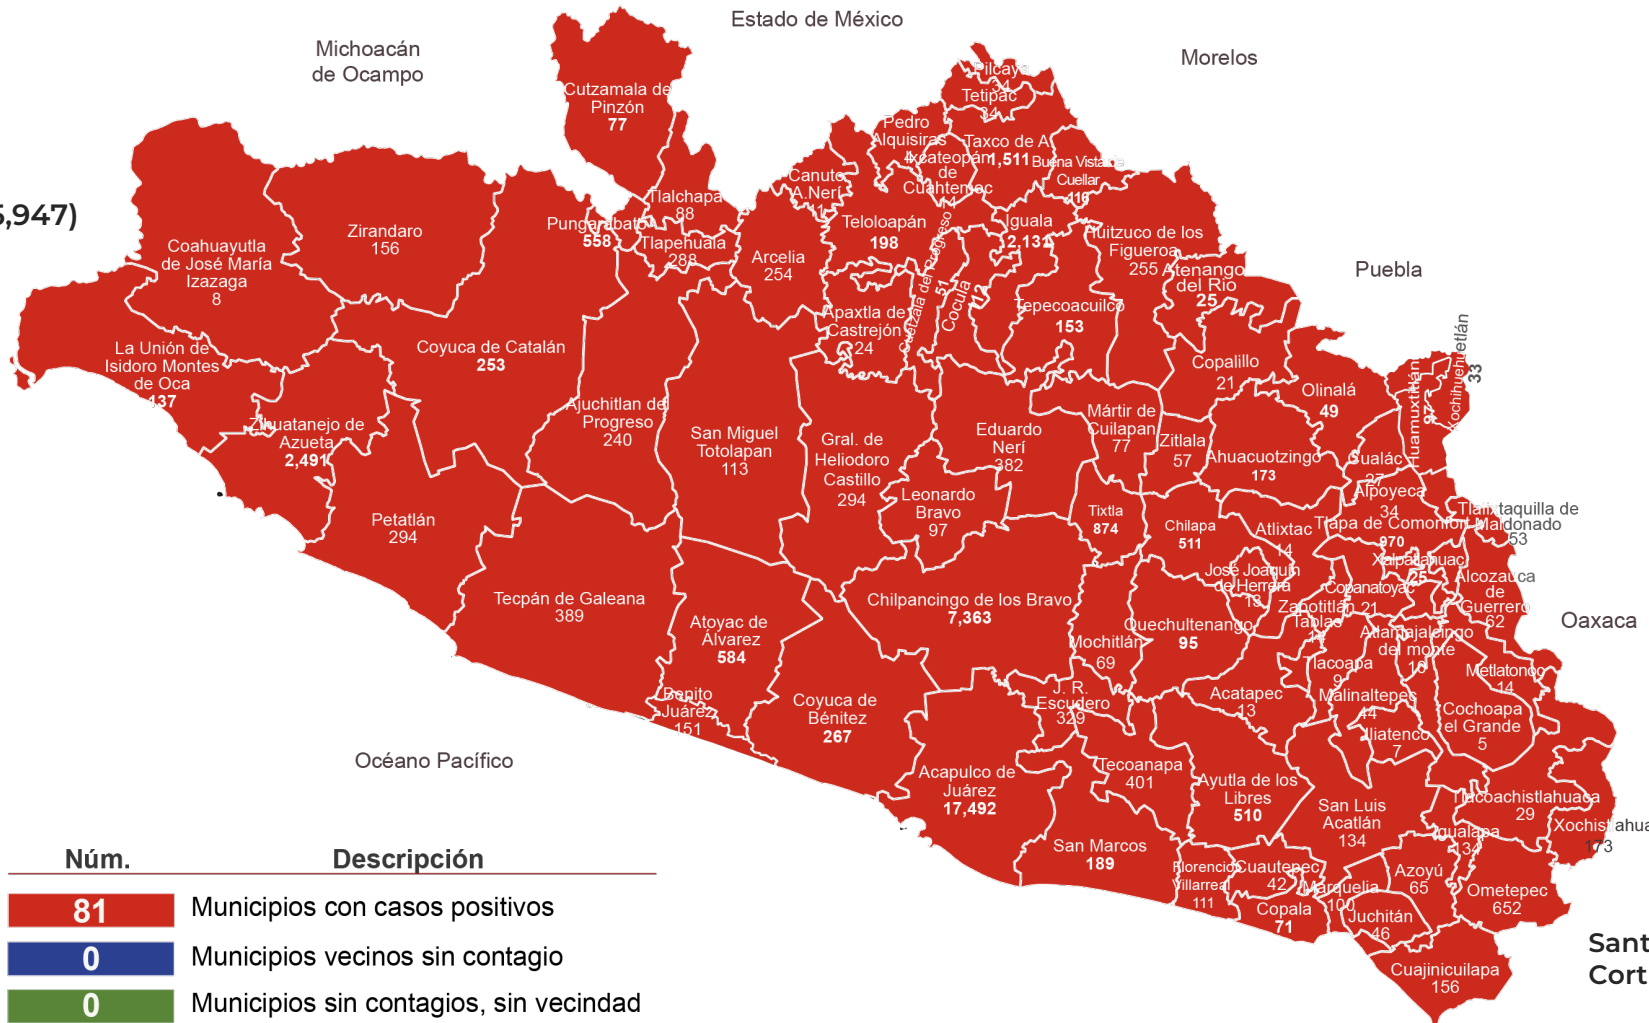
Estado de México

Michoacán de Ocampo

Morelos

Puebla

Oaxaca

Océano Pacífico

5,947)

Cutzamala de Pinzón
77

Pilcaya

Tetipac
34

Pedro Alquisiras

Taxco de Alarcón
1,511

Ixcateopan de Cuauhtémoc
4

Buena Vista de Cuellar
116

Canuto A. Neri
11

Tlalchapa
88

Pungarabato
558

Tlapehuala
288

Teloloapán
198

Iguala
2,131

Huitzuco de los Figueroa
255

Atenango del Río
25

Zirandaro
156

Coahuayutla de José María Izazaga
8

Arcelia
254

Cocula
11

Cuetzala del Progreso
51

Apaxtla de Castrejón
24

Tepecoacuilco
153

Copalillo
21

Olinalá
49

Huamuxtitlán
37

Xochihuehuetlán
33

La Unión de Isidoro Montes de Oca
137

Coyuca de Catalán
253

Zihuatanejo de Azueta
2,491

Ajuchitlan del Progreso
240

San Miguel Totolapan
113

Gral. de Heliodoro Castillo
294

Eduardo Neri
382

Mártir de Cuilapan
77

Zitlala
57

Ahuacuotzingo
173

Cualác
27

Alpoyeca
34

Tlalixtaquilla de Maldonado
53

Tlapa de Comonfort
970

Leonardo Bravo
97

Tixtla
874

Chilapa
511

Atlixtac
14

Xalpatlahuac
25

Petatlán
294

José Joaquín de Herrera
18

Copanatoyac

Alcozauca de Guerrero
62

Zapotitlán Tablas
14

21

Tecpán de Galeana
389

Chilpancingo de los Bravo
7,363

Quechultenango
95

Acatlajalcingo del monte
10

Atoyac de Álvarez
584

Mochitlán
69

Tlacoapa
9

Metlatonoc
14

J. R. Escudero
329

Acatepec
13

Malinaltepec
44

Cochoapa el Grande
5

Benito Juárez
151

Coyuca de Bénitez
267

Iliatenco
7

Acapulco de Juárez
17,492

Tecoanapa
401

Ayutla de los Libres
510

San Luis Acatlán
134

Tlacoachistlahuaca
29

Xochistlahuaca
173

Igualapa
134

San Marcos
189

Florencio Villarreal
111

Cuautepec
42

Azoyú
65

Ometepec
652

Marquelia
100

Copala
71

Juchitán
46

Cuajinicuilapa
156

Sant
Cort

| Núm. | Descripción |
|---|---|
| 81 | Municipios con casos positivos |
| 0 | Municipios vecinos sin contagio |
| 0 | Municipios sin contagios, sin vecindad |